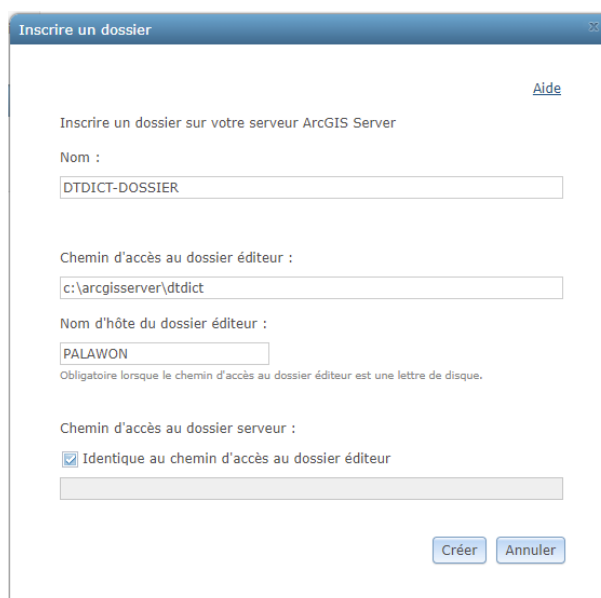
Inscrire un dossier

Aide

Inscrire un dossier sur votre serveur ArcGIS Server

Nom :

DTDICT-DOSSIER

Chemin d'accès au dossier éditeur :

c:\arcgisserver\dtdict

Nom d'hôte du dossier éditeur :

PALAWON

Obligatoire lorsque le chemin d'accès au dossier éditeur est une lettre de disque.

Chemin d'accès au dossier serveur :

Identique au chemin d'accès au dossier éditeur

Créer Annuler